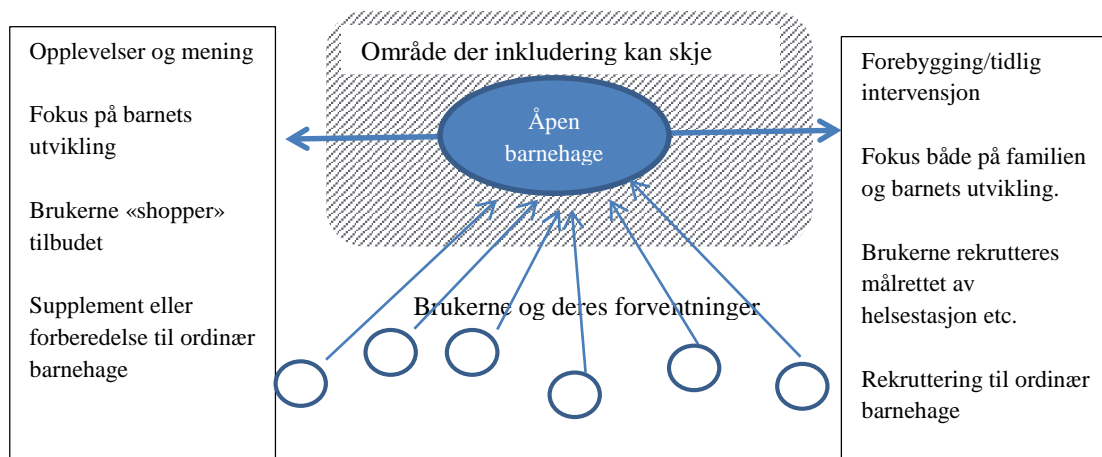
Opplevelser og mening

Fokus på barnets utvikling

Brukerne «shopper» tilbudet

Supplement eller forberedelse til ordinær barnehage

Område der inkludering kan skje

Åpen barnehage

Brukerne og deres forventninger

Forebygging/tidlig intervensjon

Fokus både på familien og barnets utvikling.

Brukerne rekrutteres målrettet av helsestasjon etc.

Rekruttering til ordinær barnehage